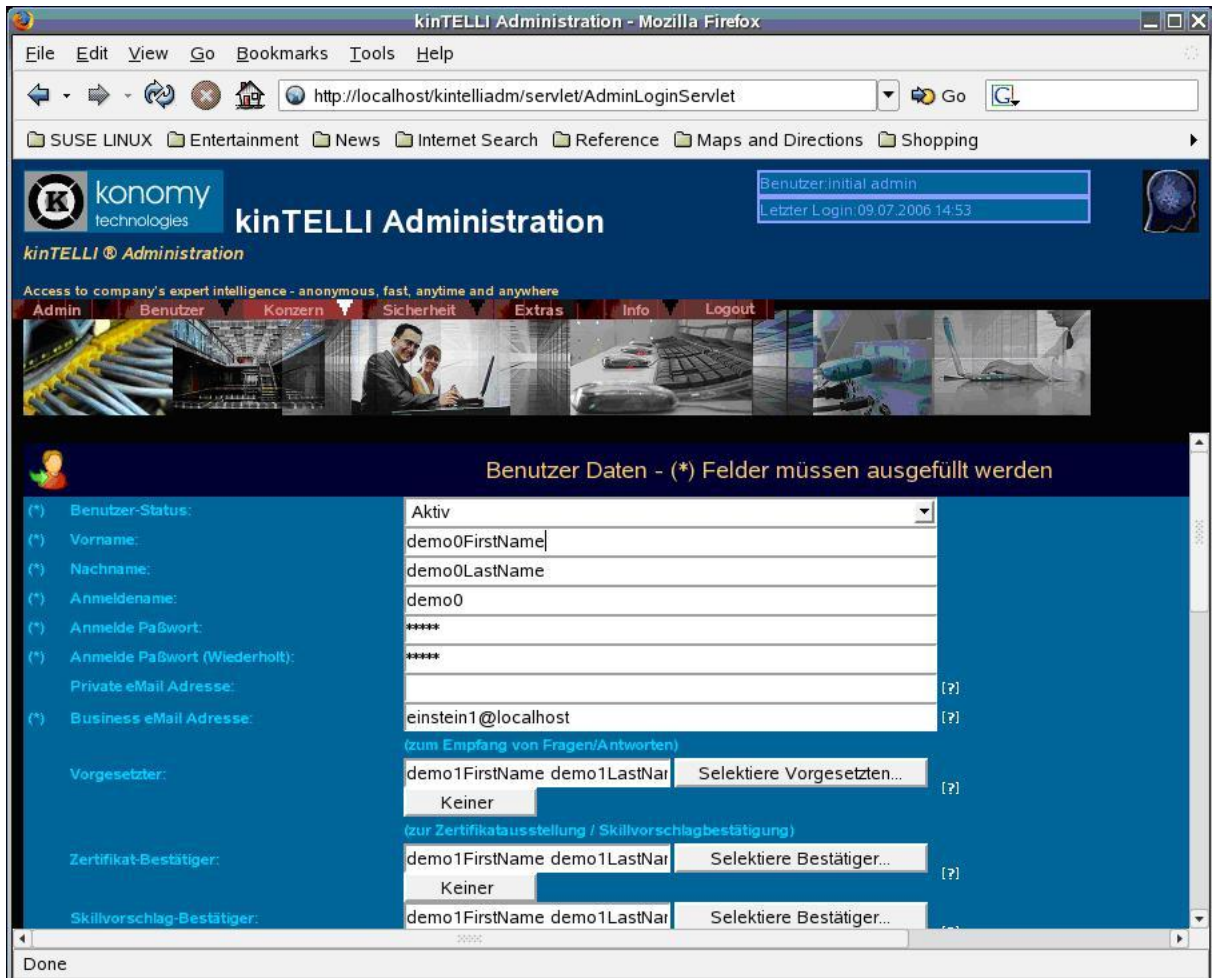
kinTELLI Administration - Mozilla Firefox

File Edit View Go Bookmarks Tools Help

http://localhost/kintelliadm/servlet/AdminLoginServlet

Go

SUSE LINUX Entertainment News Internet Search Reference Maps and Directions Shopping

konomy technologies

kinTELLI Administration

Benutzer:initial admin

Letzter Login:09.07.2006 14:53

kinTELLI ® Administration

Access to company's expert intelligence - anonymous, fast, anytime and anywhere

Admin Benutzer Konzern Sicherheit Extras Info Logout

Benutzer Daten - (*) Felder müssen ausgefüllt werden

| | | | |
|---|---|---|---|
| (*) | Benutzer-Status: | Aktiv | |
| (*) | Vorname: | demo0FirstName | |
| (*) | Nachname: | demo0LastName | |
| (*) | Anmeldename: | demo0 | |
| (*) | Anmelde Paßwort: | ***** | |
| (*) | Anmelde Paßwort (Wiederholt): | ***** | |
| | Private eMail Adresse: | | [?] |
| (*) | Business eMail Adresse: | einstein1@localhost | [?] |
| | | (zum Empfang von Fragen/Antworten) | |
| | Vorgesetzter: | demo1FirstName demo1LastNar Selektiere Vorgesetzten... Keiner | [?] |
| | | (zur Zertifikatausstellung / Skillvorschlagbestätigung) | |
| | Zertifikat-Bestätiger: | demo1FirstName demo1LastNar Selektiere Bestätiger... Keiner | [?] |
| | Skillvorschlag-Bestätiger: | demo1FirstName demo1LastNar Selektiere Bestätiger... | |

Done